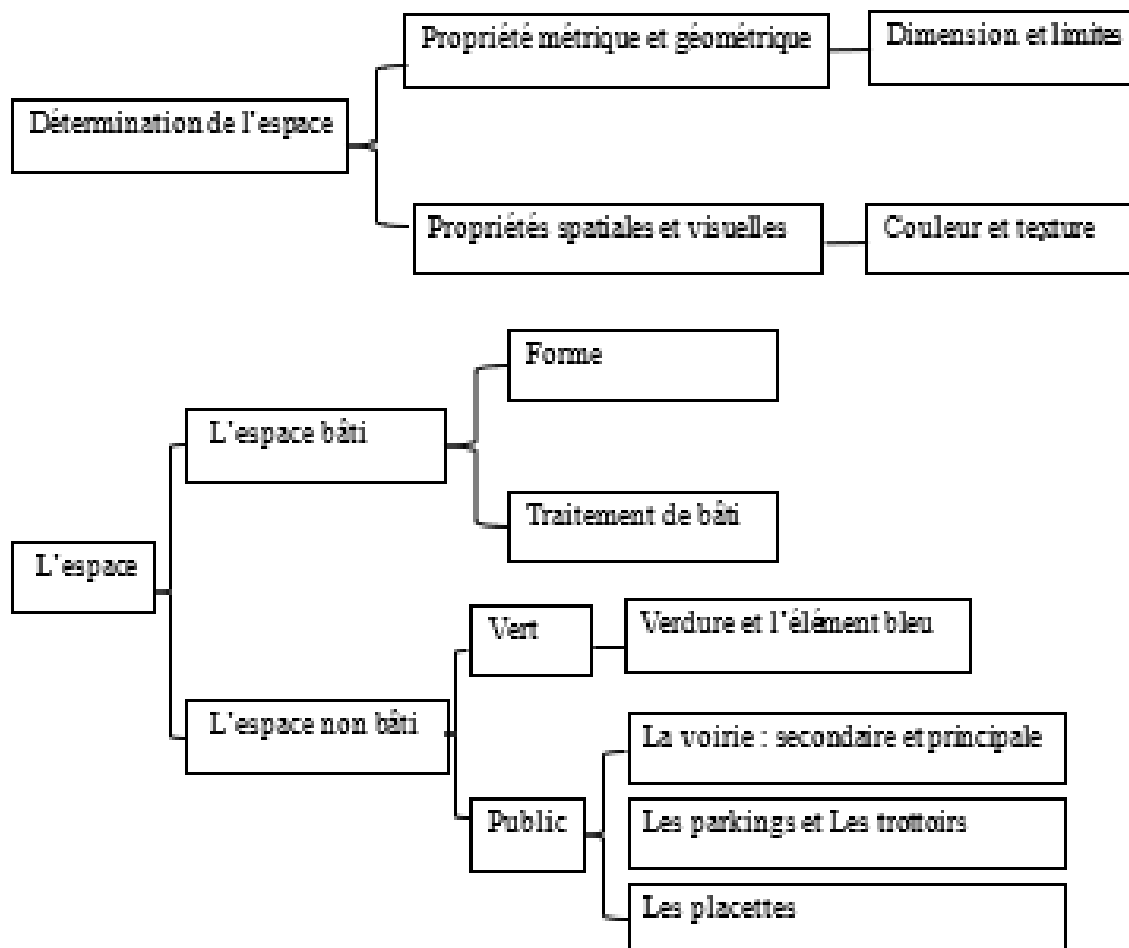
Détermination de l'espace

Propriété métrique et géométrique

Dimension et limites

Propriétés spatiales et visuelles

Couleur et texture

L'espace

L'espace bâti

Forme

Traitement de bâti

L'espace non bâti

Vert

Verdure et l'élément bleu

Public

La voirie : secondaire et principale

Les parkings et Les trottoirs

Les placettes